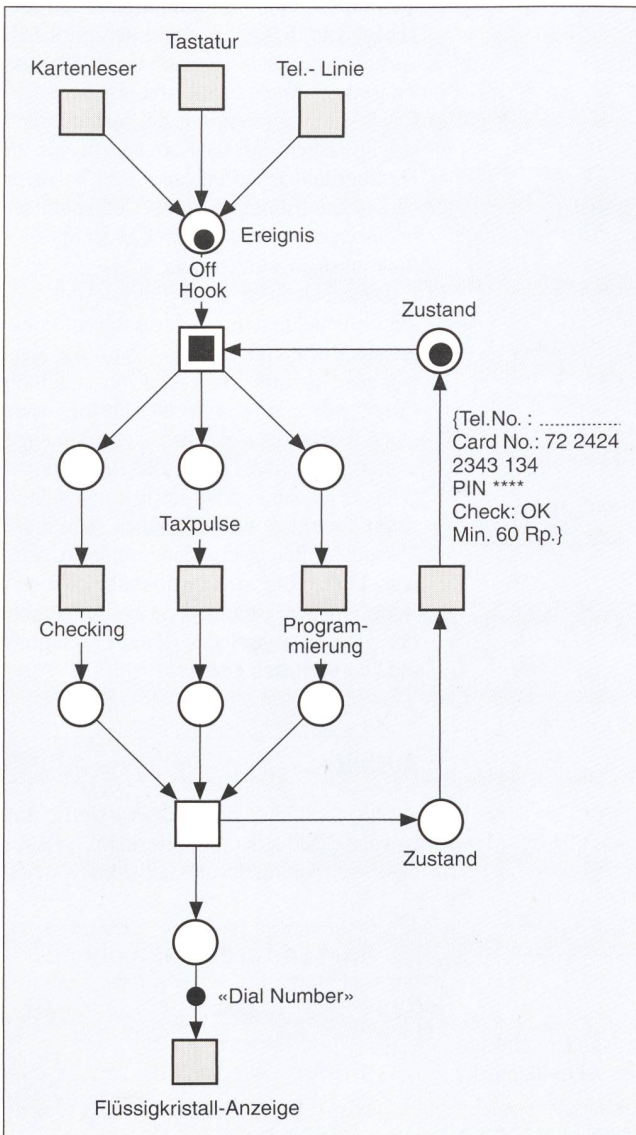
Kartenleser

Tastatur

Tel.- Linie

Ereignis

Off Hook

Zustand

{Tel.No. : ................
Card No.: 72 2424 2343 134
PIN ****
Check: OK
Min. 60 Rp.}

Taxpulse

Checking

Programmierung

Zustand

«Dial Number»

Flüssigkristall-Anzeige